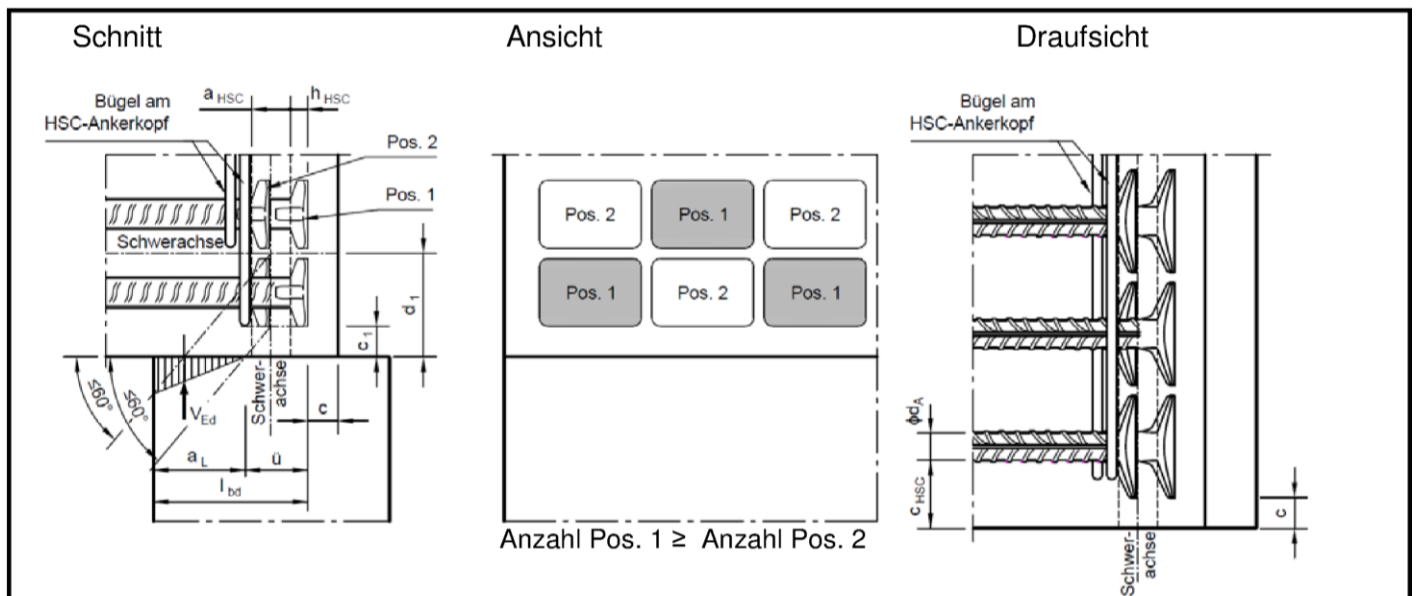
Schnitt

Bügel am HSC-Ankerkopf

$a_{HSC}$

$h_{HSC}$

Pos. 2

Pos. 1

Schwerachse

$d_1$

$c_1$

≤90°

≤60°

$V_{Ed}$

Schwerachse

c

$a_L$

ü

$l_{bd}$

Ansicht

| Pos. 2 | Pos. 1 | Pos. 2 |
|---|---|---|
| Pos. 1 | Pos. 2 | Pos. 1 |

Anzahl Pos. 1 ≥ Anzahl Pos. 2

Draufsicht

Bügel am HSC-Ankerkopf

$\phi d_A$

$c_{HSC}$

c

Schwerachse